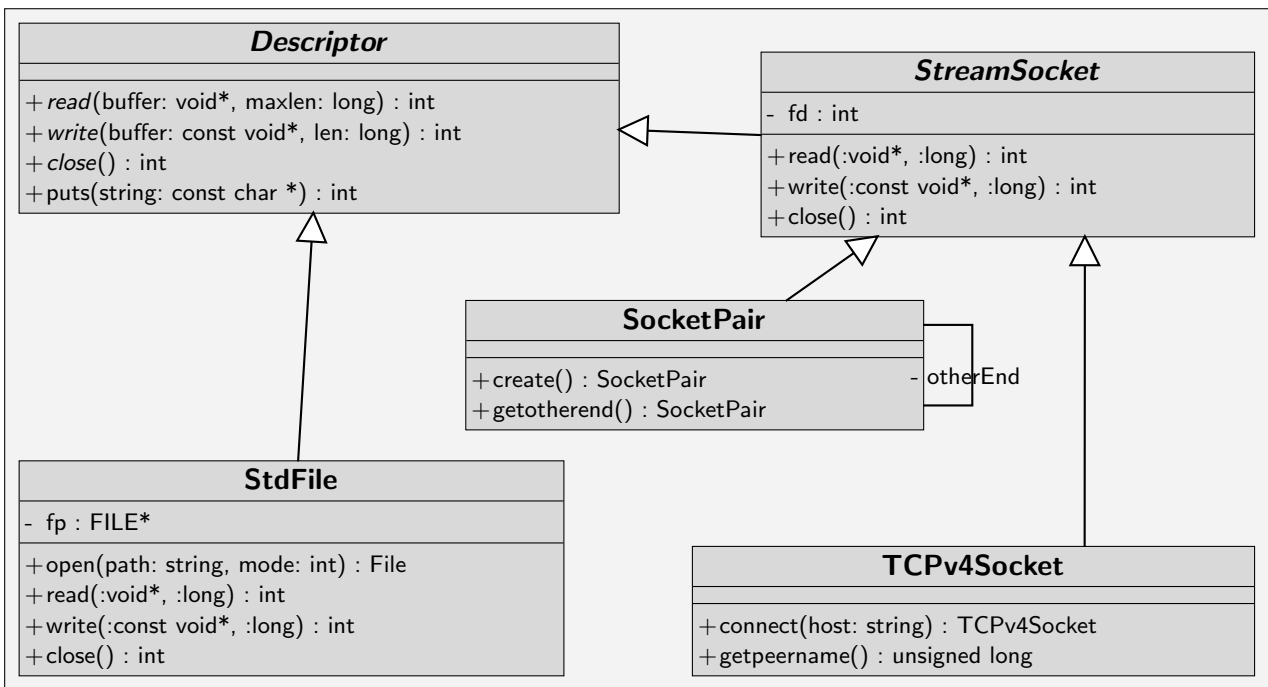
Descriptor

+ read(buffer: void*, maxlen: long) : int
+ write(buffer: const void*, len: long) : int
+ close() : int
+ puts(string: const char *) : int

StreamSocket

- fd : int

+ read(:void*, :long) : int
+ write(:const void*, :long) : int
+ close() : int

SocketPair

+ create() : SocketPair
+ getotherend() : SocketPair

- otherEnd

StdFile

- fp : FILE*

+ open(path: string, mode: int) : File
+ read(:void*, :long) : int
+ write(:const void*, :long) : int
+ close() : int

TCPv4Socket

+ connect(host: string) : TCPv4Socket
+ getpeername() : unsigned long